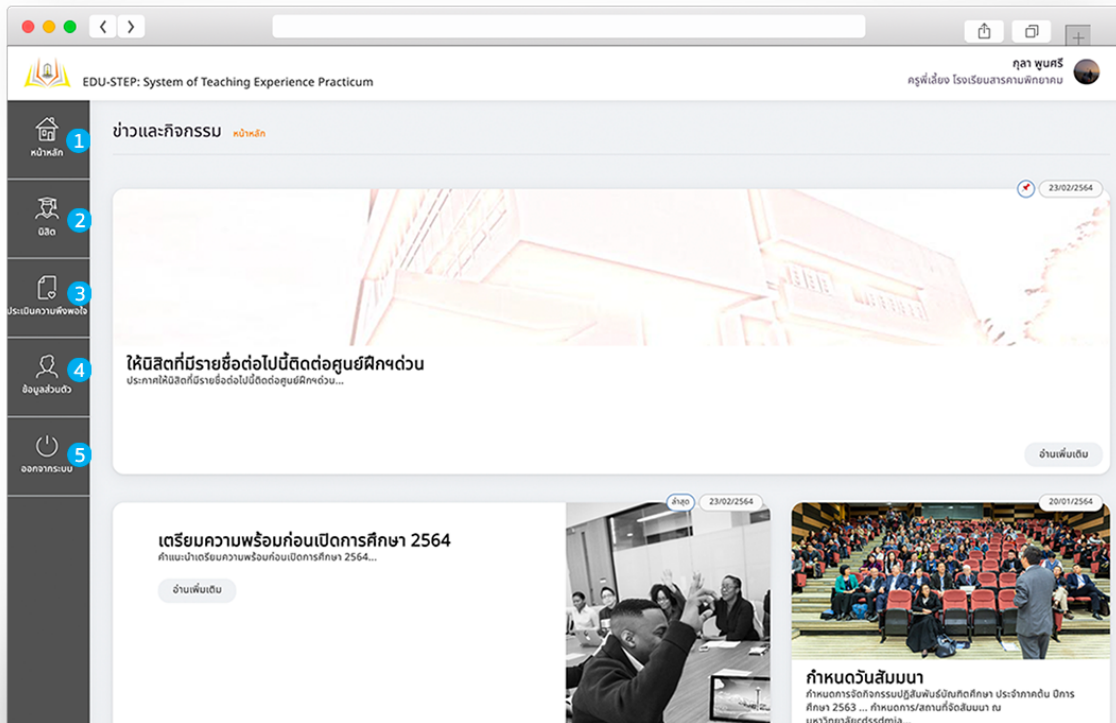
EDU-STEP: System of Teaching Experience Practicum

กุลา พูนศรี
ครูพี่เลี้ยง โรงเรียนสารคามพิทยาคม

หน้าหลัก 1

นิสิต 2

ประเมินความพึงพอใจ 3

ข้อมูลส่วนตัว 4

ออกจากระบบ 5

ข่าวและกิจกรรม หน้าหลัก

23/02/2564

ให้นิสิตที่มีรายชื่อต่อไปนี้ติดต่อศูนย์ฝึกฯด่วน
ประกาศให้นิสิตที่มีรายชื่อต่อไปนี้ติดต่อศูนย์ฝึกฯด่วน...

อ่านเพิ่มเติม

ล่าสุด 23/02/2564

เตรียมความพร้อมก่อนเปิดการศึกษา 2564
คำแนะนำเตรียมความพร้อมก่อนเปิดการศึกษา 2564...

อ่านเพิ่มเติม

20/01/2564

กำหนดวันสัมมนา
กำหนดการจัดกิจกรรมปฏิสัมพันธ์บัณฑิตศึกษา ประจำภาคต้น ปีการศึกษา 2563 ... กำหนดการ/สถานที่จัดสัมมนา ณ มหาวิทยาลัย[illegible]...